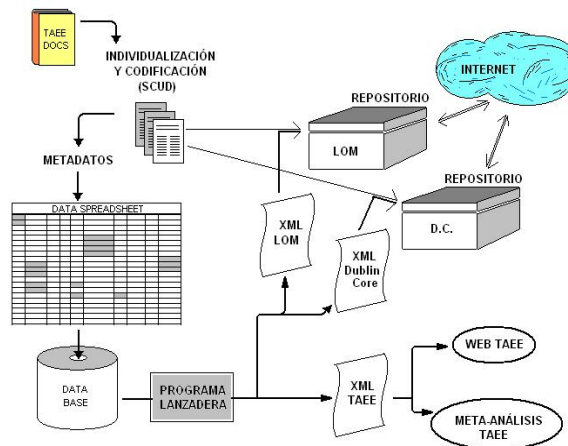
TAEE DOCS

INDIVIDUALIZACIÓN Y CODIFICACIÓN (SCUD)

REPOSITORIO

INTERNET

LOM

METADATOS

REPOSITORIO

DATA SPREADSHEET

XML LOM

D.C.

XML Dublin Core

WEB TAEE

DATA BASE

PROGRAMA LANZADERA

XML TAEE

META-ANÁLISIS TAEE